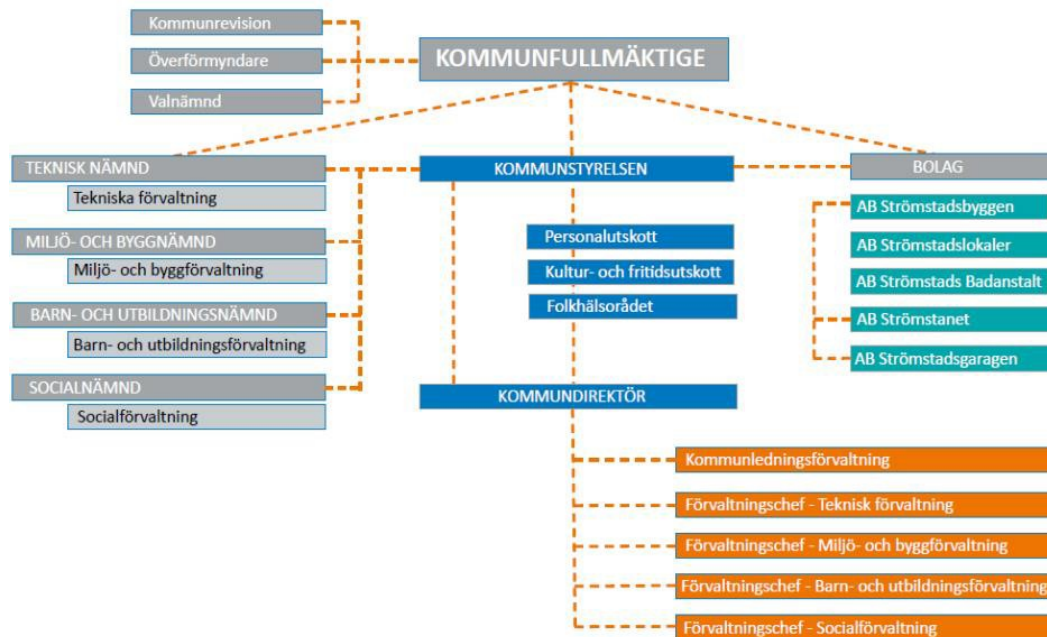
Kommunrevision

Överförmyndare

Valnämnd

KOMMUNFULLMÄKTIGE

TEKNISK NÄMND

Tekniska förvaltning

MILJÖ- OCH BYGGNÄMND

Miljö- och byggförvaltning

BARN- OCH UTBILDNINGSNÄMND

Barn- och utbildningsförvaltning

SOCIALNÄMND

Socialförvaltning

KOMMUNSTYRELSEN

Personalutskott

Kultur- och fritidsutskott

Folkhälsorådet

KOMMUNDIREKTÖR

BOLAG

AB Strömstadsbyggen

AB Strömstadslokaler

AB Strömstads Badanstalt

AB Strömstanet

AB Strömstadsgaragen

Kommunledningsförvaltning

Förvaltningschef - Teknisk förvaltning

Förvaltningschef - Miljö- och byggförvaltning

Förvaltningschef - Barn- och utbildningsförvaltning

Förvaltningschef - Socialförvaltning